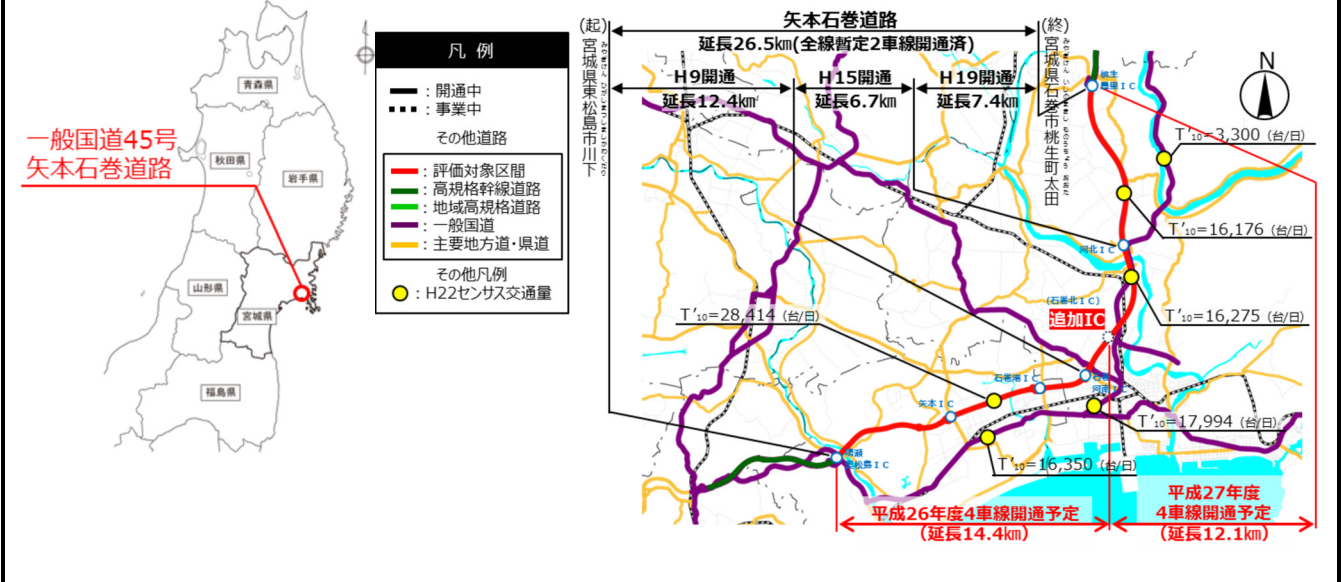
青森県
秋田県
岩手県
山形県
宮城県
福島県

一般国道45号
矢本石巻道路

凡例
：開通中
：事業中
その他道路
：評価対象区間
：高規格幹線道路
：地域高規格道路
：一般国道
：主要地方道・県道
その他凡例
：H22センサス交通量

(起)
宮城県東松島市川下

矢本石巻道路
延長26.5㎞(全線暫定2車線開通済)

(終)
宮城県石巻市桃生町太田

H9開通
延長12.4㎞

H15開通
延長6.7㎞

H19開通
延長7.4㎞

N

桃生豊里IC

$T'_{10}$=3,300（台/日）

$T'_{10}$=16,176（台/日）

河北IC

(石巻北IC)
追加IC

$T'_{10}$=16,275（台/日）

$T'_{10}$=28,414（台/日）

石巻港IC

石巻河南IC

矢本IC

鳴瀬奥松島IC

$T'_{10}$=17,994（台/日）

$T'_{10}$=16,350（台/日）

平成26年度4車線開通予定
（延長14.4㎞）

平成27年度
4車線開通予定
（延長12.1㎞）